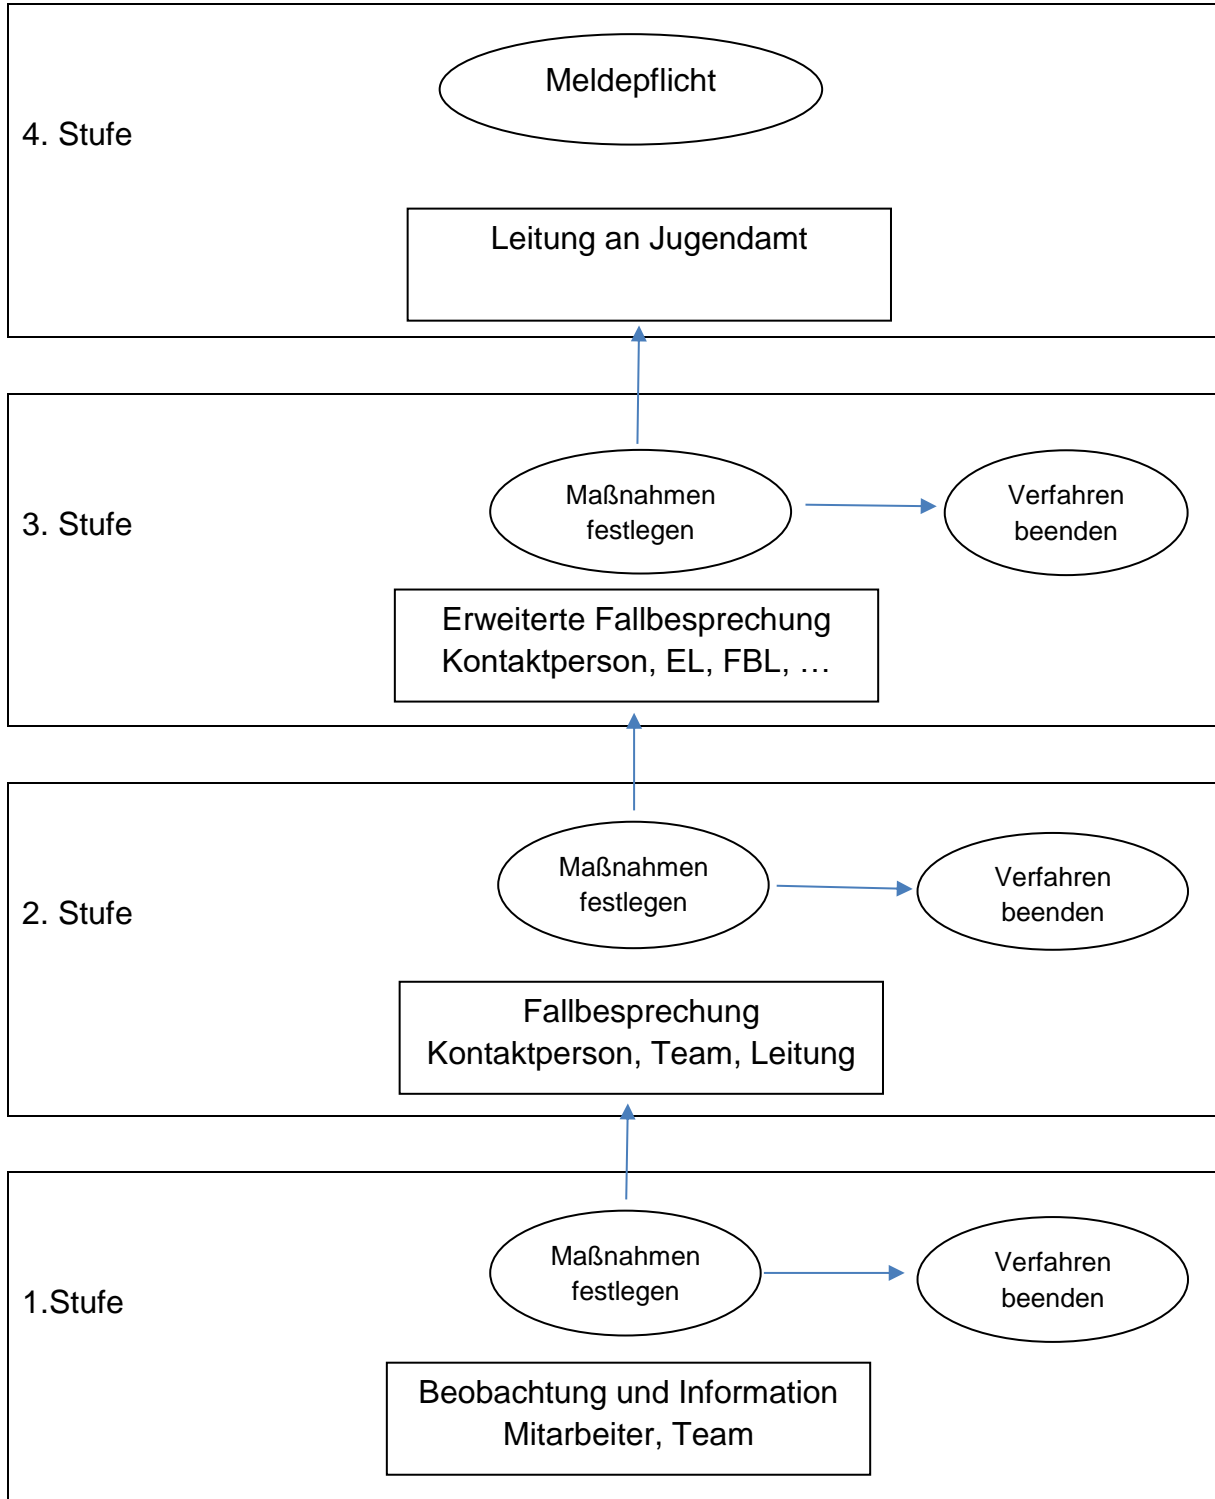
4. Stufe

Meldepflicht

Leitung an Jugendamt

3. Stufe

Maßnahmen festlegen

Verfahren beenden

Erweiterte Fallbesprechung
Kontaktperson, EL, FBL, …

2. Stufe

Maßnahmen festlegen

Verfahren beenden

Fallbesprechung
Kontaktperson, Team, Leitung

1.Stufe

Maßnahmen festlegen

Verfahren beenden

Beobachtung und Information
Mitarbeiter, Team